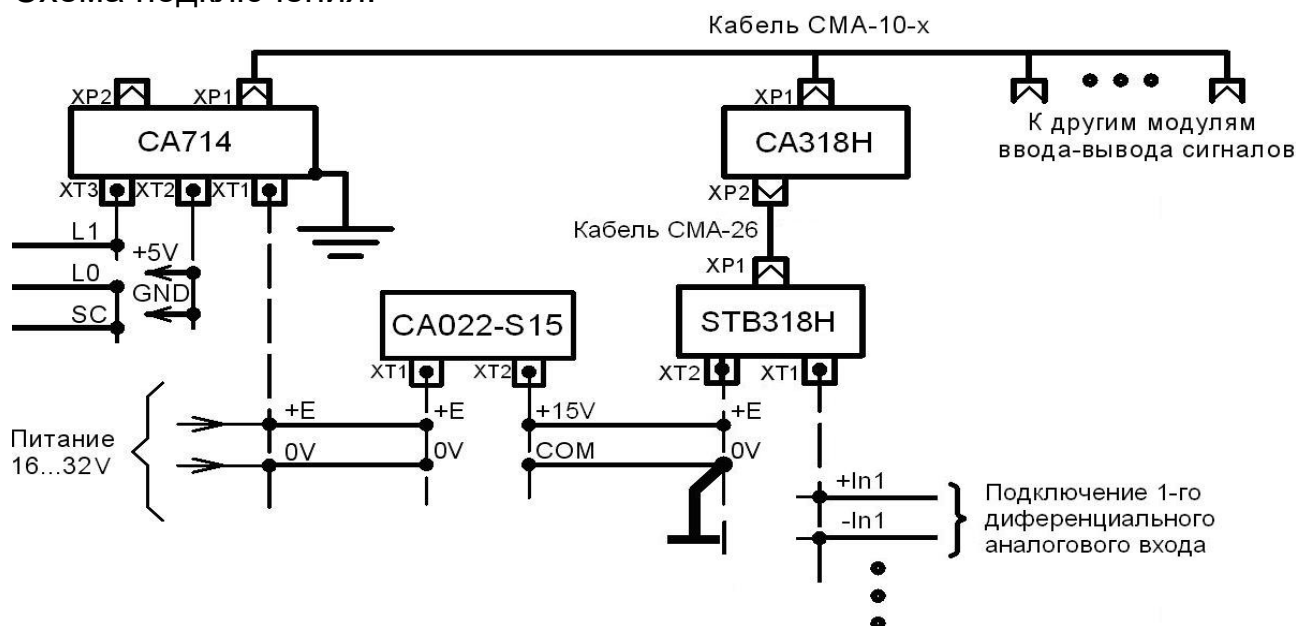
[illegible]

Кабель CMA-10-x

XP2 XP1

CA714

XT3 XT2 XT1

XP1

CA318H

XP2

К другим модулям ввода-вывода сигналов

Кабель CMA-26

XP1

STB318H

XT2 XT1

L1

+5V

L0

GND

SC

CA022-S15

XT1 XT2

Питание 16...32V

+E

0V

+E

0V

+15V

COM

+E

0V

+In1

-In1

Подключение 1-го диференциального аналогового входа